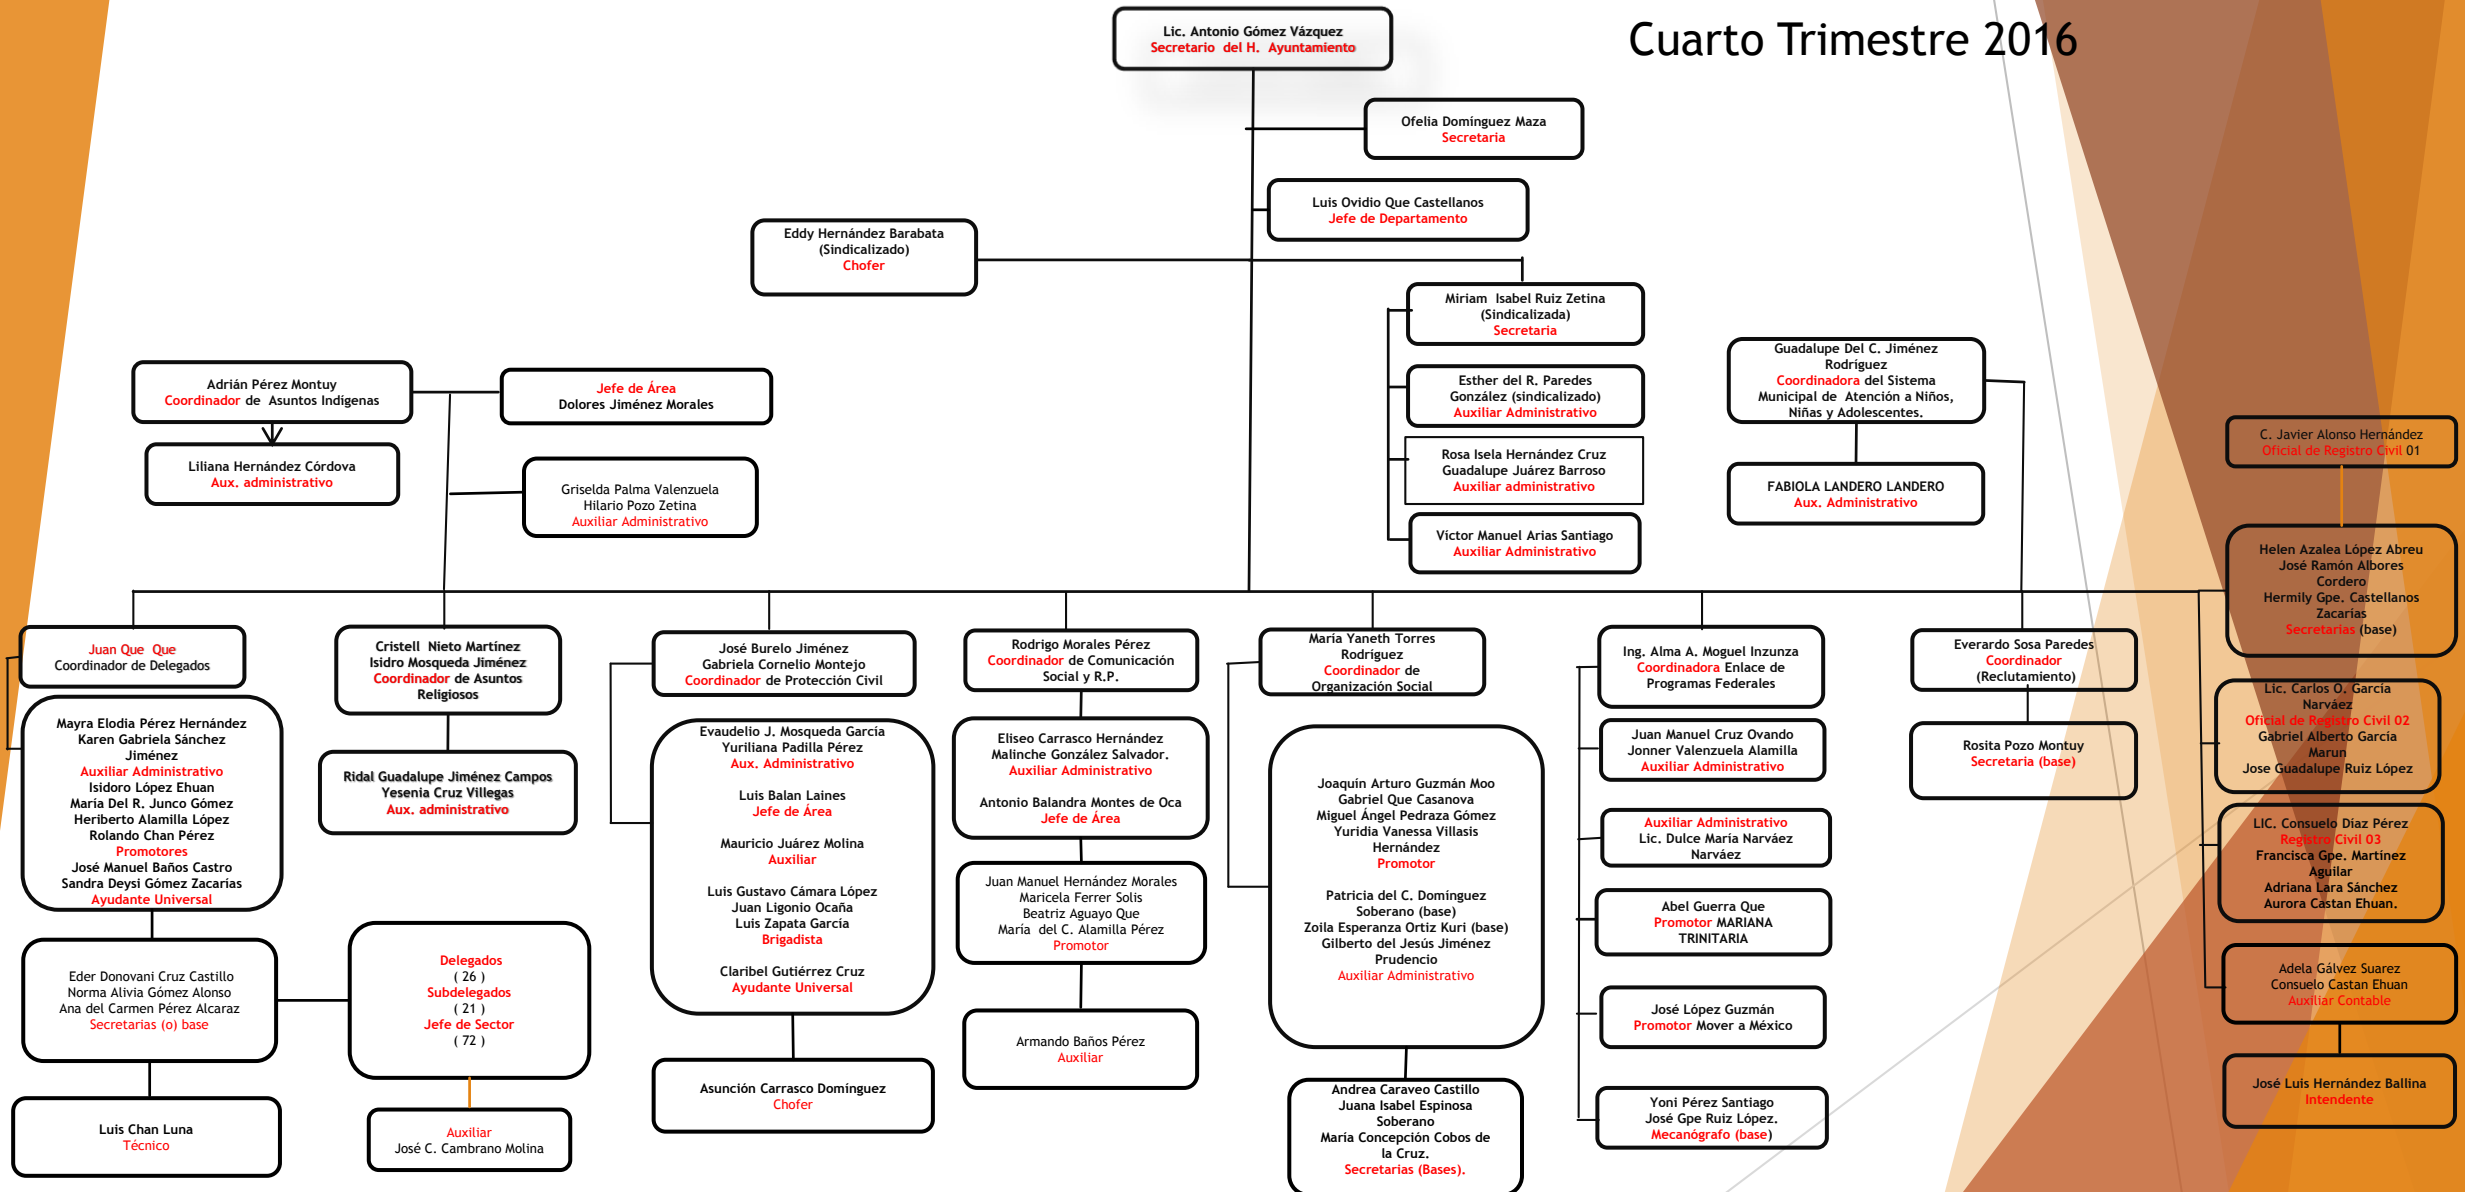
Cuarto Trimestre 2016

Lic. Antonio Gómez Vázquez
Secretario del H. Ayuntamiento

Ofelia Domínguez Maza
Secretaria

Luis Ovidio Que Castellanos
Jefe de Departamento

Eddy Hernández Barabata
(Sindicalizado)
Chofer

Miriam Isabel Ruiz Zetina
(Sindicalizada)
Secretaria

Esther del R. Paredes
González (sindicalizado)
Auxiliar Administrativo

Rosa Isela Hernández Cruz
Guadalupe Juárez Barroso
Auxiliar administrativo

Víctor Manuel Arias Santiago
Auxiliar Administrativo

Guadalupe Del C. Jiménez
Rodríguez
Coordinadora del Sistema
Municipal de Atención a Niños,
Niñas y Adolescentes.

FABIOLA LANDERO LANDERO
Aux. Administrativo

C. Javier Alonso Hernández
Oficial de Registro Civil 01

Helen Azalea López Abreu
José Ramón Albores
Cordero
Hermily Gpe. Castellanos
Zacarías
Secretarias (base)

Adrián Pérez Montuy
Coordinador de Asuntos Indígenas

Jefe de Área
Dolores Jiménez Morales

Liliana Hernández Córdova
Aux. administrativo

Griselda Palma Valenzuela
Hilario Pozo Zetina
Auxiliar Administrativo

Juan Que Que
Coordinador de Delegados

Mayra Elodia Pérez Hernández
Karen Gabriela Sánchez
Jiménez
Auxiliar Administrativo
Isidoro López Ehuan
María Del R. Junco Gómez
Heriberto Alamilla López
Rolando Chan Pérez
Promotores
José Manuel Baños Castro
Sandra Deysi Gómez Zacarías
Ayudante Universal

Eder Donovani Cruz Castillo
Norma Alivia Gómez Alonso
Ana del Carmen Pérez Alcaraz
Secretarias (o) base

Luis Chan Luna
Técnico

Cristell Nieto Martínez
Isidro Mosqueda Jiménez
Coordinador de Asuntos
Religiosos

Ridal Guadalupe Jiménez Campos
Yesenia Cruz Villegas
Aux. administrativo

Delegados
( 26 )
Subdelegados
( 21 )
Jefe de Sector
( 72 )

Auxiliar
José C. Cambrano Molina

José Burelo Jiménez
Gabriela Cornelio Montejo
Coordinador de Protección Civil

Evaudelio J. Mosqueda García
Yuriliana Padilla Pérez
Aux. Administrativo

Luis Balan Laines
Jefe de Área

Mauricio Juárez Molina
Auxiliar

Luis Gustavo Cámara López
Juan Ligonio Ocaña
Luis Zapata García
Brigadista

Claribel Gutiérrez Cruz
Ayudante Universal

Asunción Carrasco Domínguez
Chofer

Rodrigo Morales Pérez
Coordinador de Comunicación
Social y R.P.

Eliseo Carrasco Hernández
Malinche González Salvador.
Auxiliar Administrativo

Antonio Balandra Montes de Oca
Jefe de Área

Juan Manuel Hernández Morales
Maricela Ferrer Solis
Beatriz Aguayo Que
Maria del C. Alamilla Pérez
Promotor

Armando Baños Pérez
Auxiliar

María Yaneth Torres
Rodríguez
Coordinador de
Organización Social

Joaquín Arturo Guzmán Moo
Gabriel Que Casanova
Miguel Ángel Pedraza Gómez
Yuridia Vanessa Villasis
Hernández
Promotor

Patricia del C. Domínguez
Soberano (base)
Zoila Esperanza Ortiz Kuri (base)
Gilberto del Jesús Jiménez
Prudencio
Auxiliar Administrativo

Andrea Caraveo Castillo
Juana Isabel Espinosa
Soberano
María Concepción Cobos de
la Cruz.
Secretarias (Bases).

Ing. Alma A. Moguel Inzunza
Coordinadora Enlace de
Programas Federales

Juan Manuel Cruz Ovando
Jonner Valenzuela Alamilla
Auxiliar Administrativo

Auxiliar Administrativo
Lic. Dulce María Narváez
Narváez

Abel Guerra Que
Promotor MARIANA
TRINITARIA

José López Guzmán
Promotor Mover a México

Yoni Pérez Santiago
José Gpe Ruiz López.
Mecanógrafo (base)

Everardo Sosa Paredes
Coordinador
(Reclutamiento)

Rosita Pozo Montuy
Secretaria (base)

Lic. Carlos O. García
Narváez
Oficial de Registro Civil 02
Gabriel Alberto García
Marun
Jose Guadalupe Ruiz López

LIC. Consuelo Diaz Pérez
Registro Civil 03
Francisca Gpe. Martínez
Aguilar
Adriana Lara Sánchez
Aurora Castan Ehuan.

Adela Gálvez Suarez
Consuelo Castan Ehuan
Auxiliar Contable

José Luis Hernández Ballina
Intendente